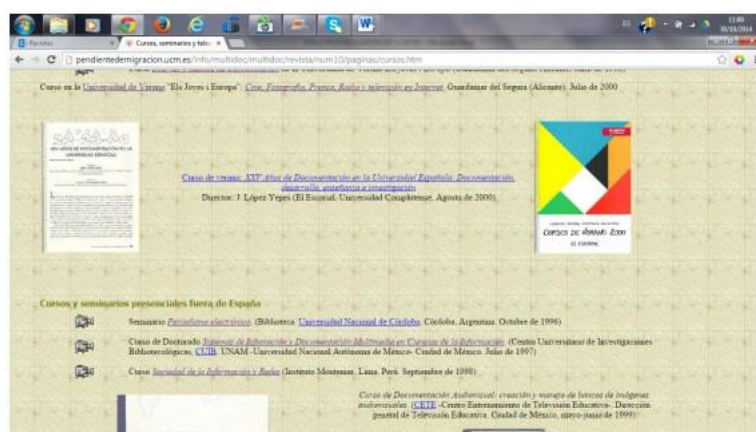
Recetas | Cursos, seminarios y talle ×

pendientedemigracion.ucm.es/info/multidoc/multidoc/revista/num10/paginas/cursos.htm

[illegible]

Curso en la Universidad de Verano "Els Joves i Europa": Cine, Fotografía, Prensa, Radio y televisión en Internet. Guardamar del Segura (Alicante). Julio de 2000

Curso de verano: XXV años de Documentación en la Universidad Española: Documentación, desarrollo, enseñanza e investigación

Director: J. López Yepes (El Escorial. Universidad Complutense. Agosto de 2000).

CURSOS DE VERANO 2000

EL ESCORIAL

Cursos y seminarios presenciales fuera de España

Seminario Periodismo electrónico. (Biblioteca. Universidad Nacional de Córdoba. Córdoba. Argentina. Octubre de 1996)

Curso de Doctorado Sistemas de Información y Documentación Multimedia en Ciencias de la Información. (Centro Universitario de Investigaciones Bibliotecológicas, CUIB, UNAM -Universidad Nacional Autónoma de México- Ciudad de México. Julio de 1997)

Curso Sociedad de la Información y Redes (Instituto Montemar. Lima. Perú. Septiembre de 1998)

Curso de Documentación Audiovisual: creación y manejo de bancos de imágenes audiovisuales. (CETE -Centro Entrenamiento de Televisión Educativa-. Dirección general de Televisión Educativa. Ciudad de México, mayo-junio de 1999)